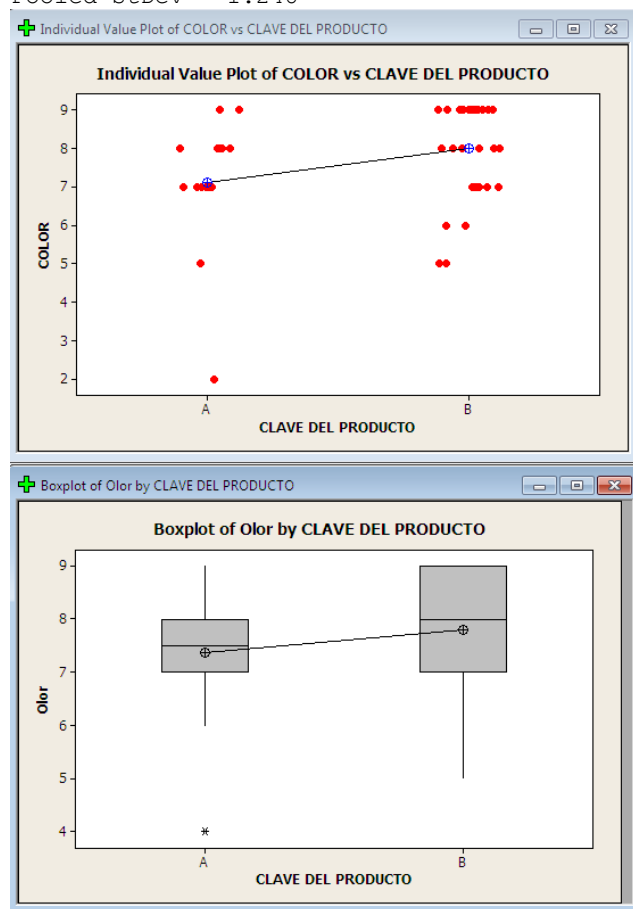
Pooled StDev = 1.240

Individual Value Plot of COLOR vs CLAVE DEL PRODUCTO

Individual Value Plot of COLOR vs CLAVE DEL PRODUCTO

COLOR

9
8
7
6
5
4
3
2

A
B

CLAVE DEL PRODUCTO

Boxplot of Olor by CLAVE DEL PRODUCTO

Boxplot of Olor by CLAVE DEL PRODUCTO

Olor

9
8
7
6
5
4

A
B

CLAVE DEL PRODUCTO